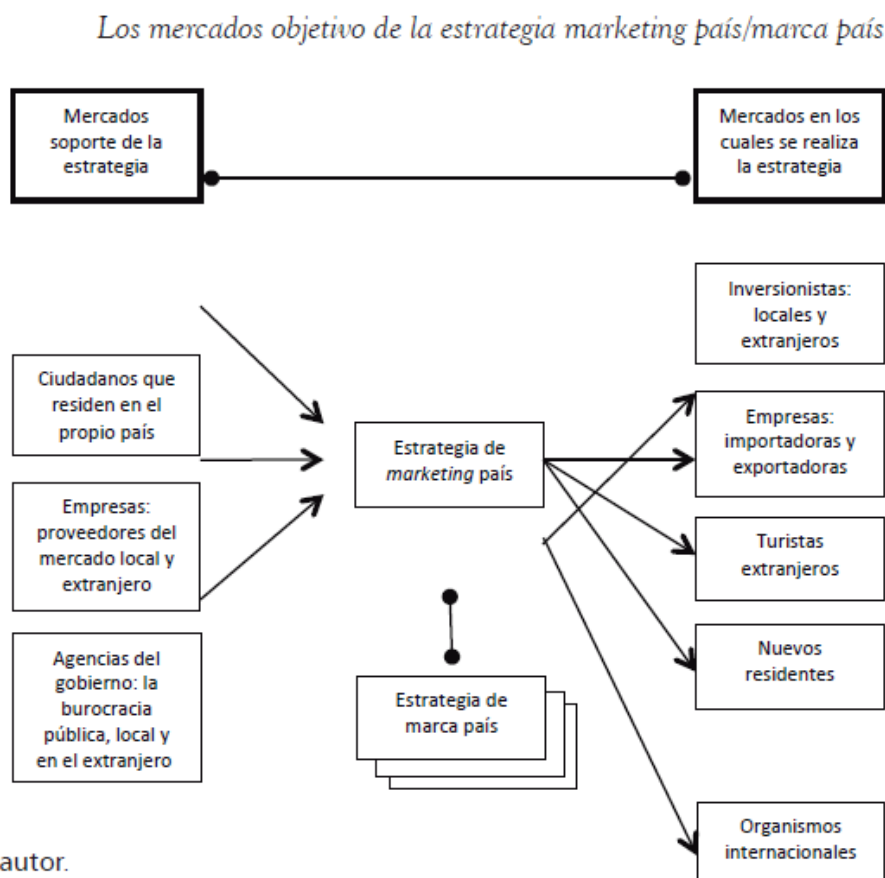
Los mercados objetivo de la estrategia marketing país/marca país

Mercados soporte de la estrategia

Mercados en los cuales se realiza la estrategia

Ciudadanos que residen en el propio país

Empresas: proveedores del mercado local y extranjero

Agencias del gobierno: la burocracia pública, local y en el extranjero

Estrategia de *marketing* país

Estrategia de marca país

Inversionistas: locales y extranjeros

Empresas: importadoras y exportadoras

Turistas extranjeros

Nuevos residentes

Organismos internacionales

autor.